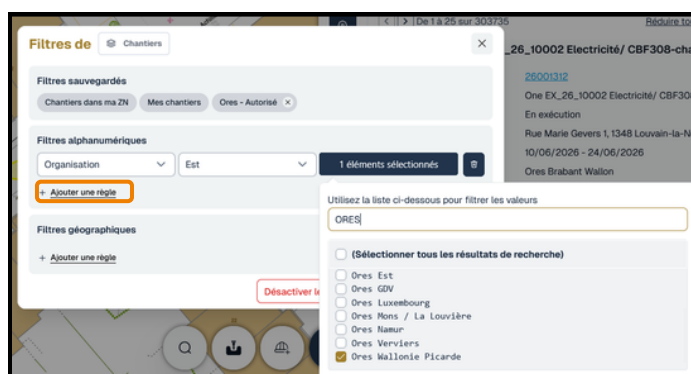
< | > | De 1 à 25 sur 303735 Réduire to

Filtres de Chantiers

Filtres sauvegardés

Chantiers dans ma ZN Mes chantiers Ores - Autorisé ×

Filtres alphanumériques

Organisation Est 1 éléments sélectionnés

+ Ajouter une règle

Filtres géographiques

+ Ajouter une règle

Désactiver le

_26_10002 Electricité/ CBF308-cha

26001312

One EX_26_10002 Electricité/ CBF308

En exécution

Rue Marie Gevers 1, 1348 Louvain-la-N

10/06/2026 - 24/06/2026

Ores Brabant Wallon

Utilisez la liste ci-dessous pour filtrer les valeurs

ORES

(Sélectionner tous les résultats de recherche)

Ores Est

Ores GDV

Ores Luxembourg

Ores Mons / La Louvière

Ores Namur

Ores Verviers

Ores Wallonie Picarde